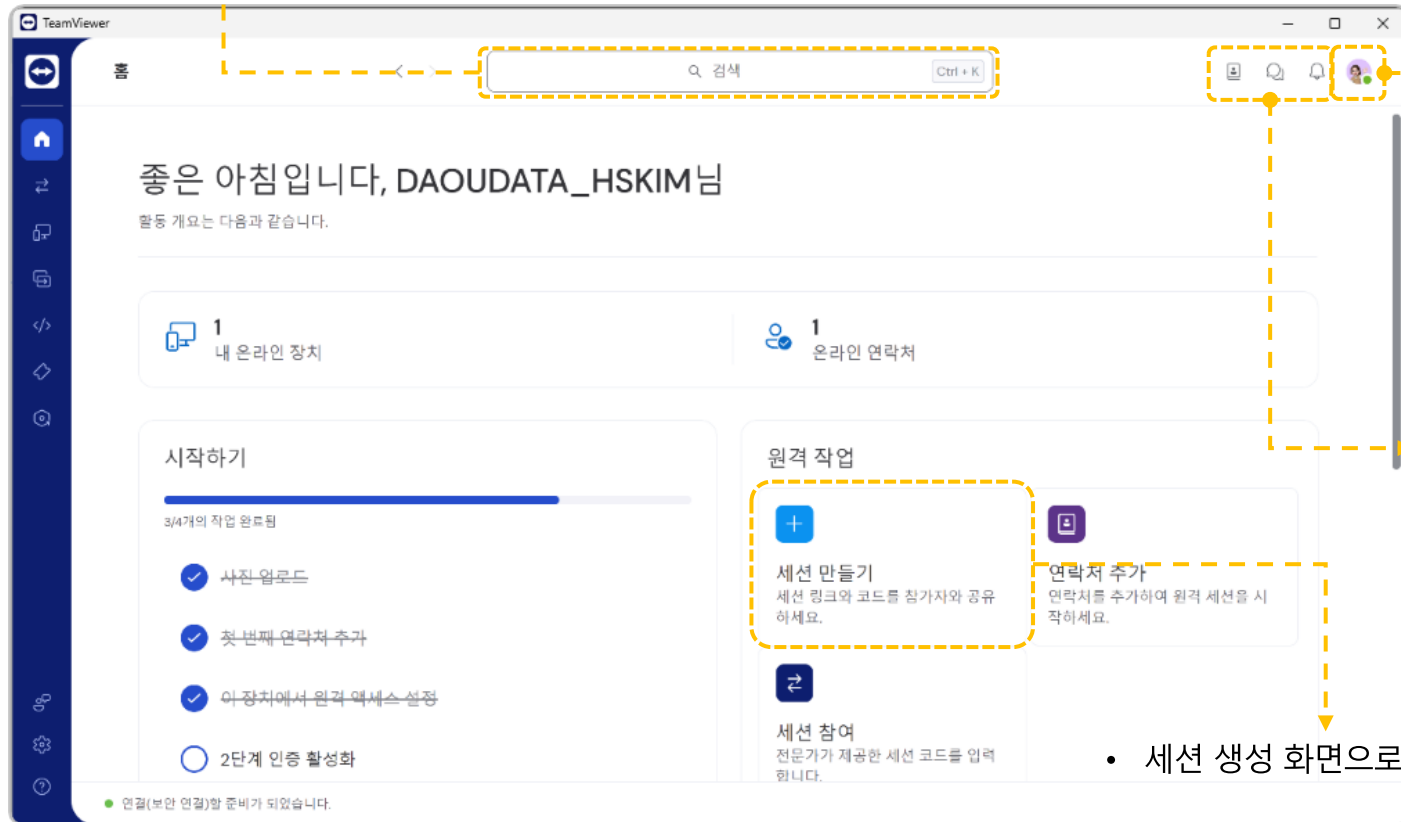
TeamViewer

홈

검색 Ctrl + K

좋은 아침입니다, DAOUDATA_HSKIM님

활동 개요는 다음과 같습니다.

1
내 온라인 장치

1
온라인 연락처

시작하기

3/4개의 작업 완료됨

사진 업로드

첫 번째 연락처 추가

이 장치에서 원격 액세스 설정

2단계 인증 활성화

원격 작업

세션 만들기
세션 링크와 코드를 참가자와 공유하세요.

연락처 추가
연락처를 추가하여 원격 세션을 시작하세요.

세션 참여
전문가가 제공한 세션 코드를 입력합니다.

• 세션 생성 화면으로

연결(보안 연결)할 준비가 되었습니다.